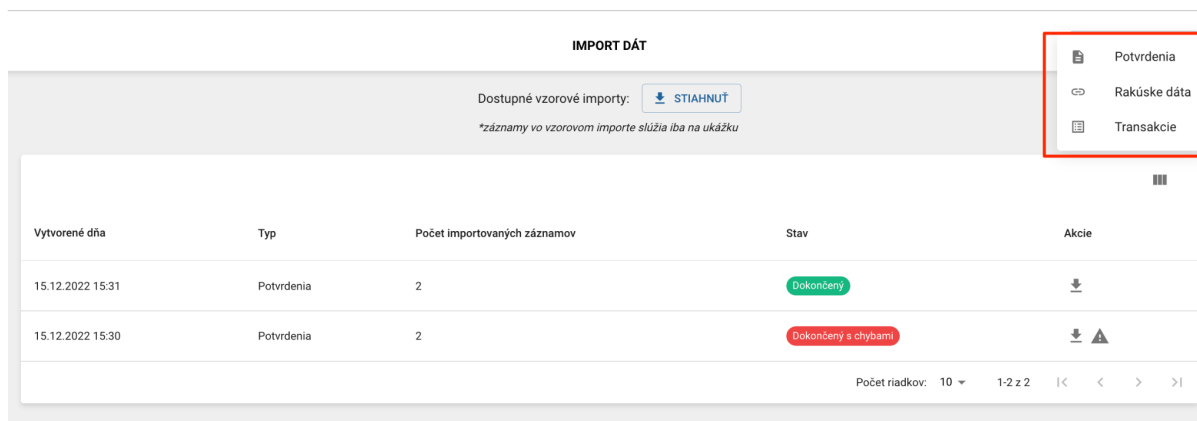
IMPORT DÁT

Potvrdenia
Rakúske dáta
Transakcie

Dostupné vzorové importy: STIAHNUŤ

*záznamy vo vzorovom importe slúžia iba na ukážku

| Vytvorené dňa | Typ | Počet importovaných záznamov | Stav | Akcie |
|---|---|---|---|---|
| 15.12.2022 15:31 | Potvrdenia | 2 | Dokončený | |
| 15.12.2022 15:30 | Potvrdenia | 2 | Dokončený s chybami | |

Počet riadkov: 10 1-2 z 2